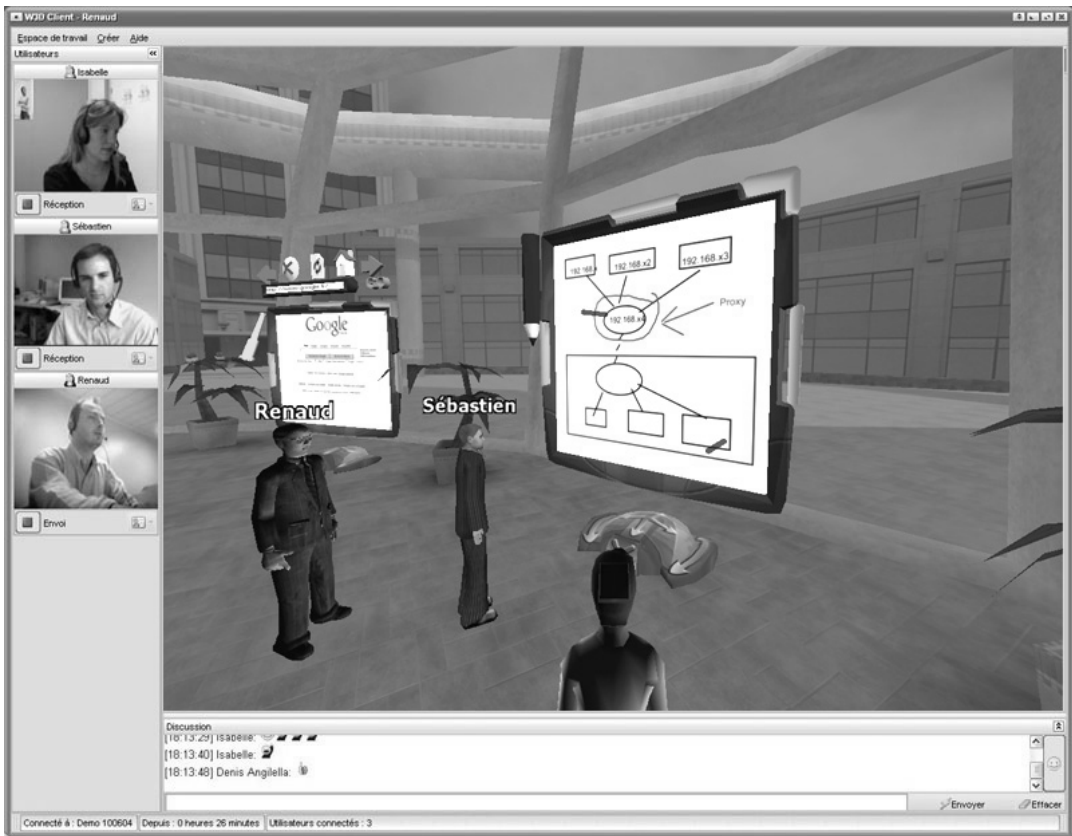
W3D Client - Renaud

Espace de travail Créer Aide

Utilisateurs

Isabelle

Réception

Sébastien

Réception

Renaud

Envoi

Google

Renaud

Sébastien

192.168

192.168.x2

192.168.x3

192.168.x4

Proxy

Discussion

[18:13:29] Isabelle:

[18:13:40] Isabelle:

[18:13:48] Denis Angilella:

Envoyer

Effacer

Connecté à : Demo 100604 | Depuis : 0 heures 26 minutes | Utilisateurs connectés : 3